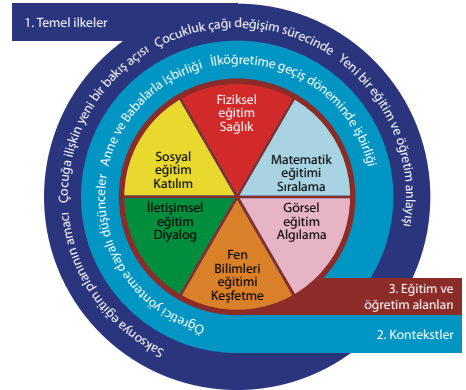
1. Temel ilkeler

Çocukluk çağı değişim sürecinde Yeni bir eğitim ve öğretim anlayışı

Çocuğa ilişkin yeni bir bakış açısı

Saksonya eğitim planının amacı

İlköğretime geçiş döneminde işbirliği

Anne ve Babalarla işbirliği

Öğretici yönteme dayalı düşünceler

Fiziksel eğitim Sağlık

Matematik eğitimi Sıralama

Görsel eğitim Algılama

Fen Bilimleri eğitimi Keşfetme

İletişimsel eğitim Diyalog

Sosyal eğitim Katılım

3. Eğitim ve öğretim alanları

2. Kontekstler